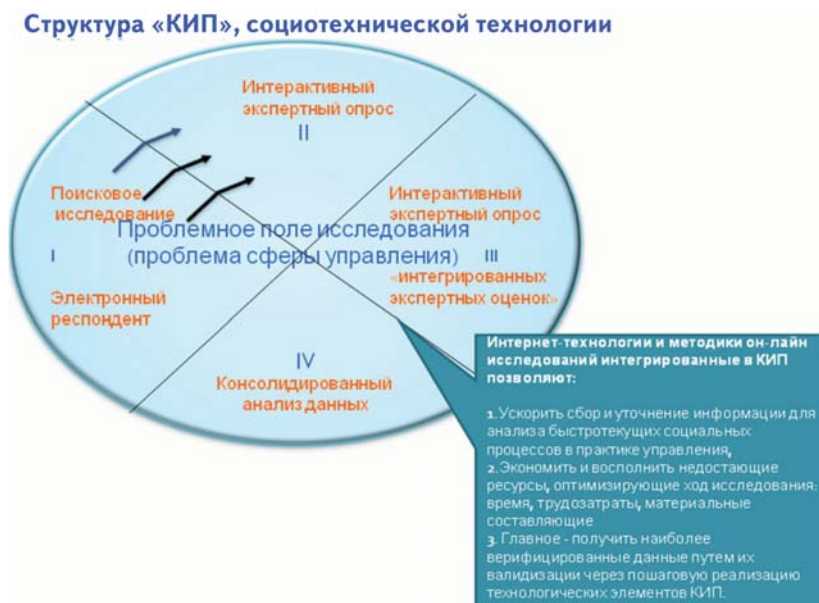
Структура «КИП», социотехнической технологии

Интерактивный экспертный опрос
II

Поисковое исследование

Проблемное поле исследования (проблема сферы управления)

I

Интерактивный экспертный опрос

III

«интегрированных экспертных оценок»

Электронный респондент

IV
Консолидированный анализ данных

Интернет-технологии и методики он-лайн исследований интегрированные в КИП позволяют:

1. Ускорить сбор и уточнение информации для анализа быстротекущих социальных процессов в практике управления,
2. Экономить и восполнить недостающие ресурсы, оптимизирующие ход исследования: время, трудозатраты, материальные составляющие
3. Главное - получить наиболее верифицированные данные путем их валидизации через пошаговую реализацию технологических элементов КИП.